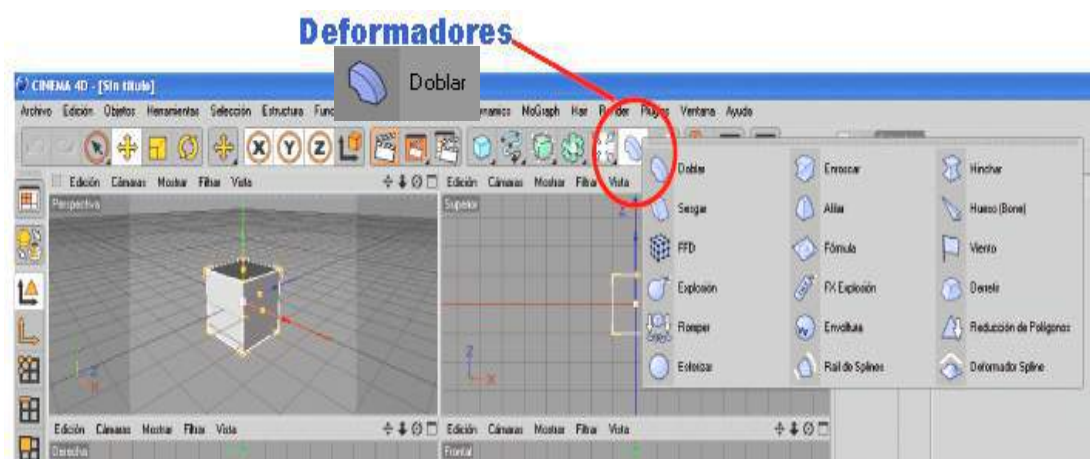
Deformadores

Doblar

CINEMA 4D - [Sin título]

Archivo Edición Objetos Herramientas Selección Estructura Func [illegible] Dinamics MoGraph Hair Render Plugins Ventana Ayuda

Edición Cámaras Mostrar Filtrar Vista

Perspectiva

Edición Cámaras Mostrar Filtrar Vista

Superior

Doblar
Sesgar
FFD
Explosión
Romper
Esferizar

Enroscar
Afilar
Fórmula
FX Explosión
Envoltura
Rail de Splines

Hinchar
Hueso (Bone)
Viento
Derretir
Reducción de Polígonos
Deformador Spline

Edición Cámaras Mostrar Filtrar Vista

Derecha

Edición Cámaras Mostrar Filtrar Vista

Frontal